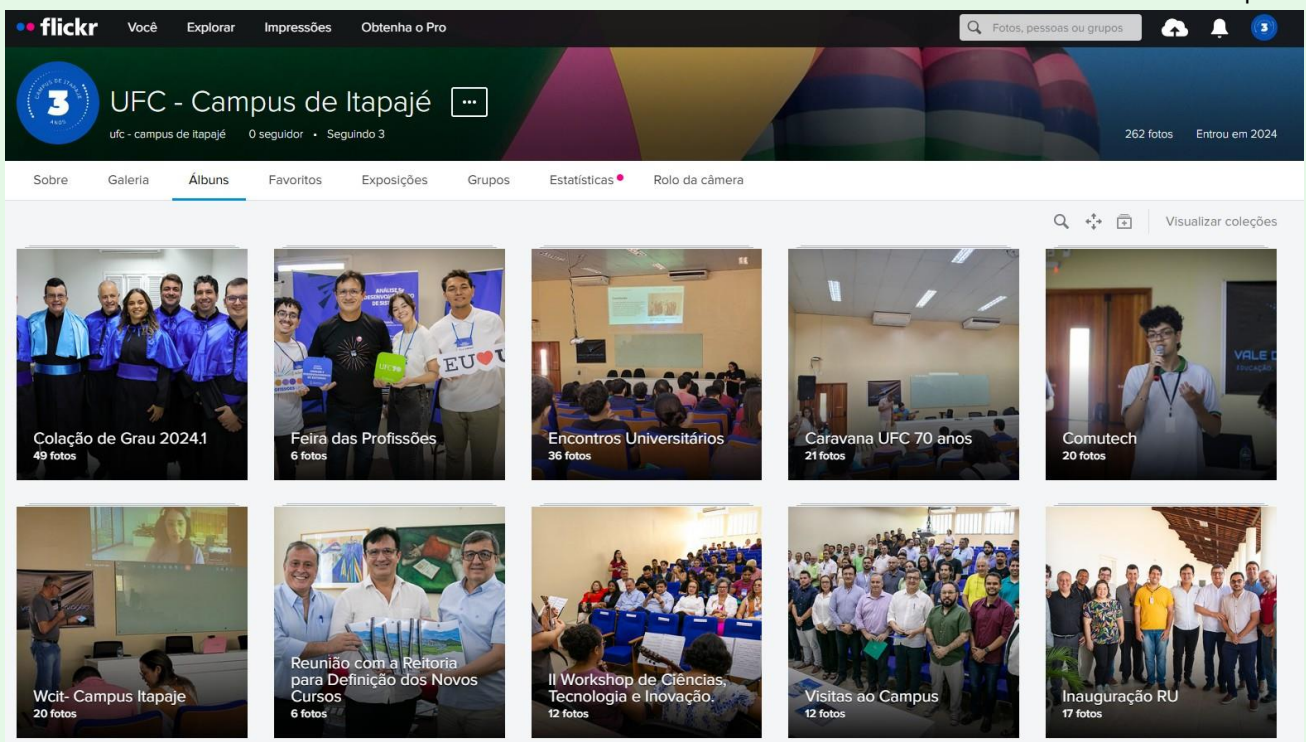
flickr Você Explorar Impressões Obtenha o Pro

Fotos, pessoas ou grupos

3

UFC - Campus de Itapajé

ufc - campus de itapajé 0 seguidor • Seguindo 3

262 fotos Entrou em 2024

Sobre Galeria Álbuns Favoritos Exposições Grupos Estatísticas Rolo da câmera

Visualizar coleções

Colação de Grau 2024.1
49 fotos

Feira das Profissões
6 fotos

Encontros Universitários
36 fotos

Caravana UFC 70 anos
21 fotos

Comutech
20 fotos

Wcit- Campus Itapaje
20 fotos

Reunião com a Reitoria para Definição dos Novos Cursos
6 fotos

II Workshop de Ciências, Tecnologia e Inovação.
12 fotos

Visitas ao Campus
12 fotos

Inauguração RU
17 fotos